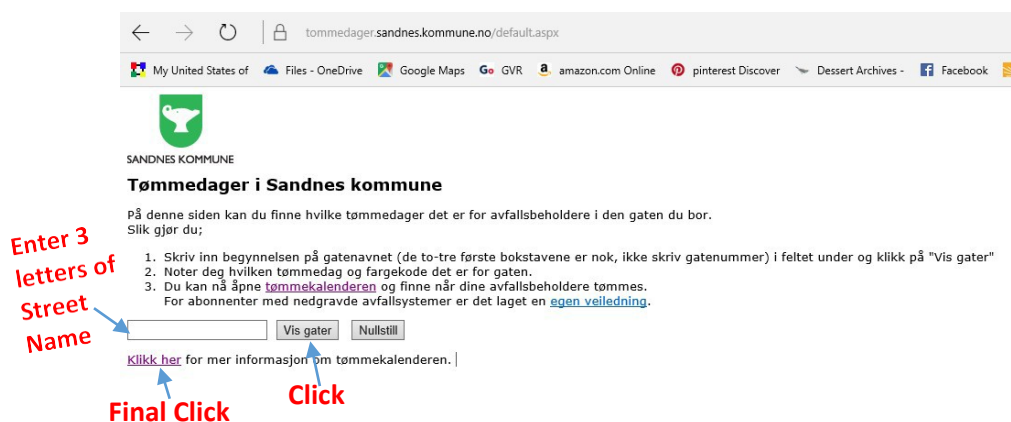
tommedager.sandnes.kommune.no/default.aspx

My United States of   Files - OneDrive   Google Maps   GVR   amazon.com Online   pinterest Discover   Dessert Archives -   Facebook

SANDNES KOMMUNE

Tømmedager i Sandnes kommune

På denne siden kan du finne hvilke tømmedager det er for avfallsbeholdere i den gaten du bor.
Slik gjør du;

1. Skriv inn begynnelsen på gatenavnet (de to-tre første bokstavene er nok, ikke skriv gatenummer) i feltet under og klikk på "Vis gater"
2. Noter deg hvilken tømmedag og fargekode det er for gaten.
3. Du kan nå åpne tømmekalenderen og finne når dine avfallsbeholdere tømmes.
For abonnenter med nedgravde avfallsystemer er det laget en egen veiledning.

Enter 3 letters of Street Name

Vis gater   Nullstill

Klikk her for mer informasjon om tømmekalenderen.

Final Click

Click